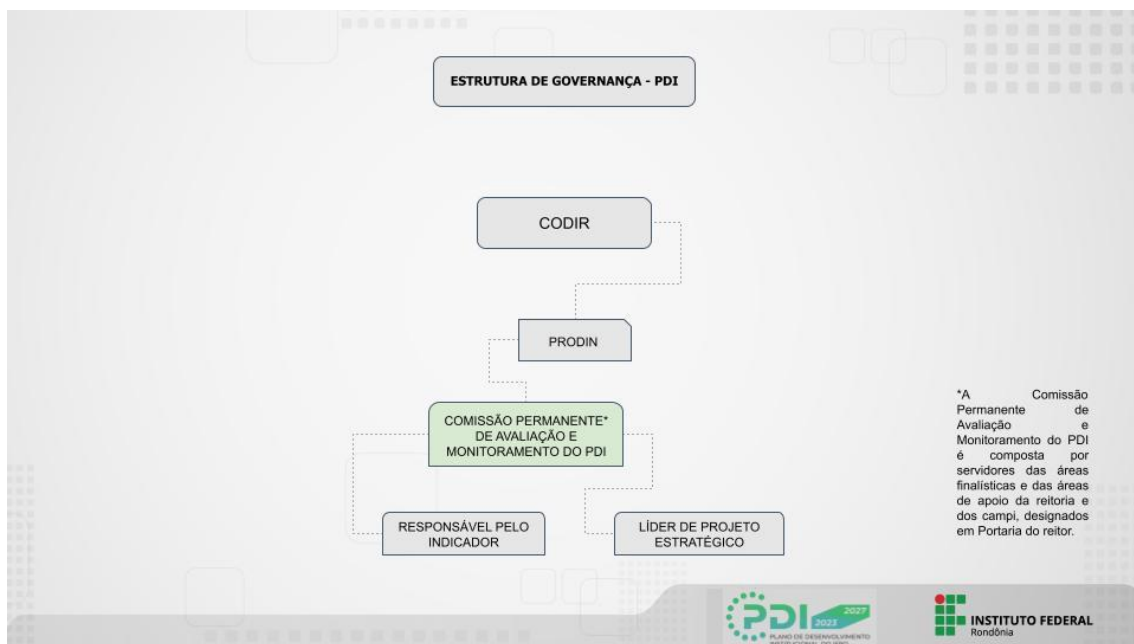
ESTRUTURA DE GOVERNANÇA - PDI

CODIR

PRODIN

COMISSÃO PERMANENTE* DE AVALIAÇÃO E MONITORAMENTO DO PDI

RESPONSÁVEL PELO INDICADOR

LÍDER DE PROJETO ESTRATÉGICO

*A Comissão Permanente de Avaliação e Monitoramento do PDI é composta por servidores das áreas finalísticas e das áreas de apoio da reitoria e dos campi, designados em Portaria do reitor.

PDI 2023 2027 PLANO DE DESENVOLVIMENTO INSTITUCIONAL DO IFRO

INSTITUTO FEDERAL Rondônia